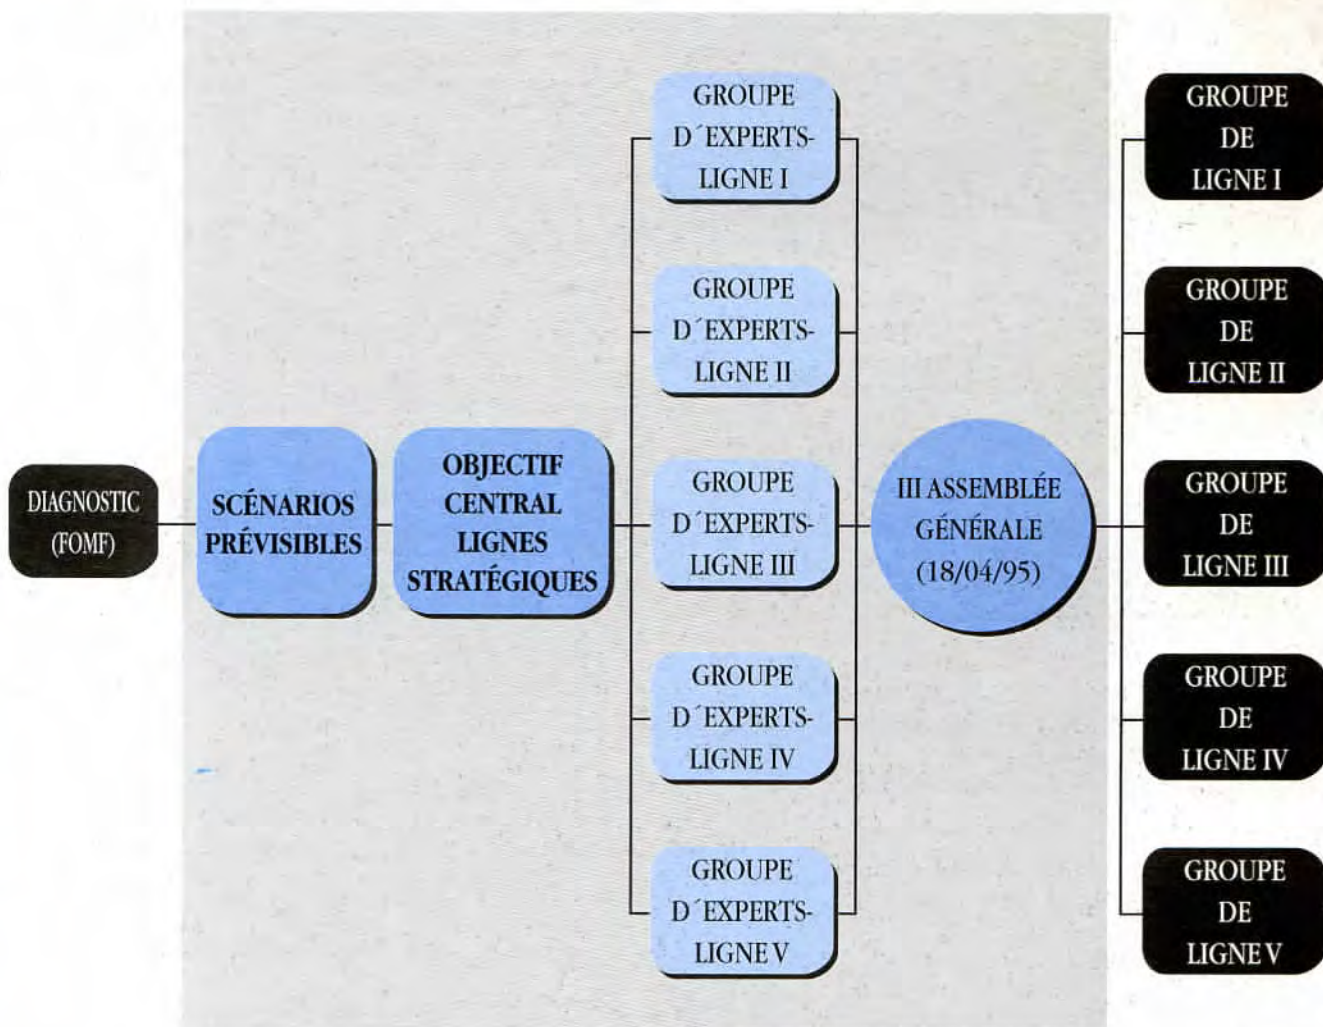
DIAGNOSTIC (FOMF)

SCÉNARIOS PRÉVISIBLES

OBJECTIF CENTRAL LIGNES STRATÉGIQUES

GROUPE D´EXPERTS-LIGNE I

GROUPE D´EXPERTS-LIGNE II

GROUPE D´EXPERTS-LIGNE III

GROUPE D´EXPERTS-LIGNE IV

GROUPE D´EXPERTS-LIGNE V

III ASSEMBLÉE GÉNÉRALE (18/04/95)

GROUPE DE LIGNE I

GROUPE DE LIGNE II

GROUPE DE LIGNE III

GROUPE DE LIGNE IV

GROUPE DE LIGNE V